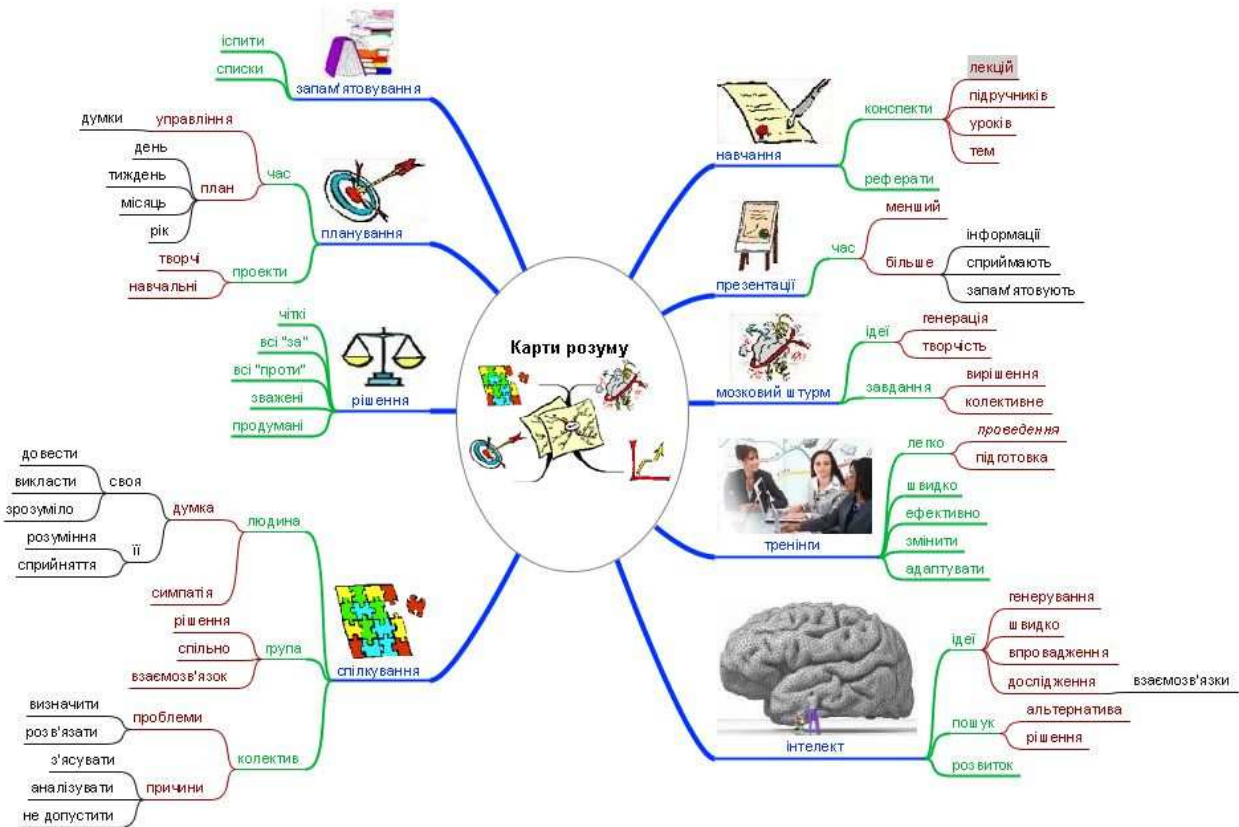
Карти розуму

запам'ятовування
іспити
списки

планування
час
управління
думки
план
день
тиждень
місяць
рік
проекти
творчі
навчальні

рішення
чіткі
всі "за"
всі "проти"
зважені
продумані

спілкування
людина
думка
своя
довести
викласти
зрозуміло
її
розуміння
сприйняття
симпатія
група
рішення
спільно
взаємозв'язок
колектив
проблеми
визначити
розв'язати
причини
з'ясувати
аналізувати
не допустити

навчання
конспекти
лекцій
підручників
уроків
тем
реферати

презентації
час
менший
більше
інформації
сприймають
запам'ятовують

мозковий штурм
ідеї
генерація
творчість
завдання
вирішення
колективне

тренінги
легко
проведення
підготовка
швидко
ефективно
змінити
адаптувати

інтелект
ідеї
генерування
швидко
впровадження
дослідження
взаємозв'язки
пошук
альтернатива
рішення
розвиток